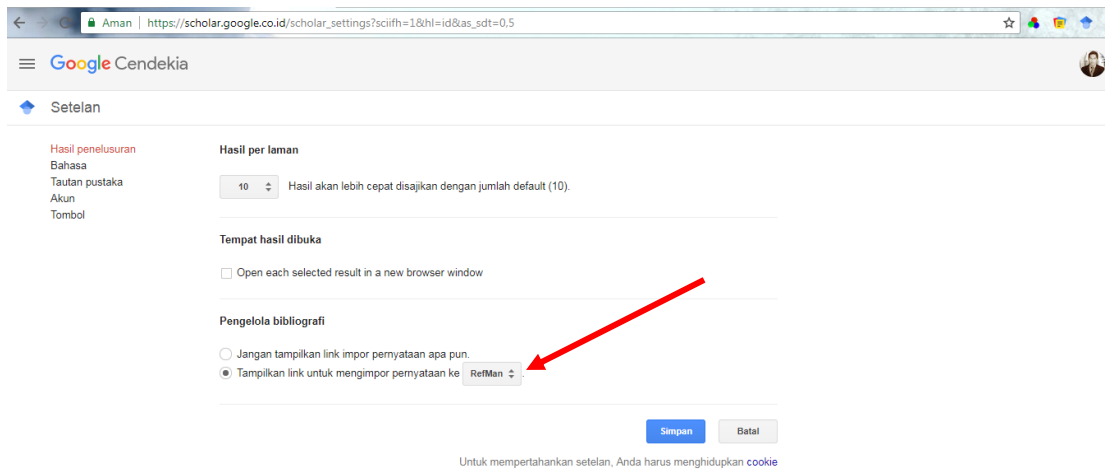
Aman | https://scholar.google.co.id/scholar_settings?sciifh=1&hl=id&as_sdt=0,5

Google Cendekia

Setelan

Hasil penelusuran
Bahasa
Tautan pustaka
Akun
Tombol

Hasil per laman

10 Hasil akan lebih cepat disajikan dengan jumlah default (10).

Tempat hasil dibuka

Open each selected result in a new browser window

Pengelola bibliografi

Jangan tampilkan link impor pernyataan apa pun.
Tampilkan link untuk mengimpor pernyataan ke RefMan .

Simpan Batal

Untuk mempertahankan setelan, Anda harus menghidupkan cookie